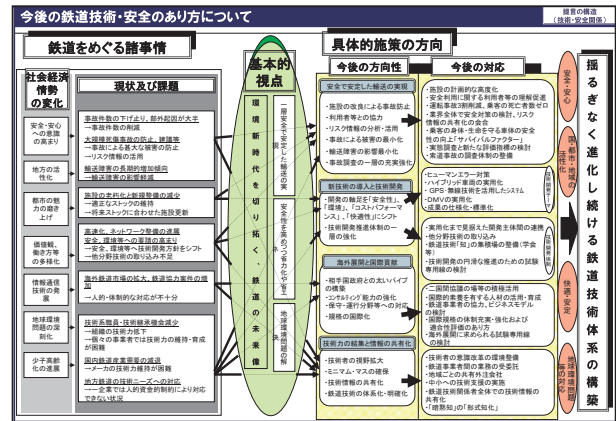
今後の鉄道技術・安全のあり方について

鉄道をめぐる諸事情

社会経済情勢の変化

現状及び課題

安全・安心への意識の高まり

事故件数の下げ止り、動外起因が大半
一事故件数の削減

大規模重大事故の防止、被害軽減
一事故による重大な被害の防止
一リスク情報の活用

地方の活性化

輸送障害の長期的増加傾向
一輸送障害の影響軽減

都市の魅力の向上

施設の老朽化と耐震整備の減少
一適正なストックの維持
一将来ストックに向けた施設更新

価値観、働き方等の多様化

高速化、ネットワーク整備の進展
安全、環境等への要請の高まり
一安全、環境等へ技術開発方針をシフト
一他分野技術の取り込み不足

情報通信技術の発展

海外鉄道市場の拡大、鉄道協力案件の増加
一人的・体制的な対応が不十分

地球環境問題の深刻化

技術系職員・技術継承機会減少
一経験の技術力低下
一個々の事業者では技術力の維持・育成が困難

少子高齢化の進展

国内鉄道産業需要の減退
一メーカの技術力維持が困難

地方鉄道の技術ニーズへの対応
一企業では人的資金的制約により対応できない状況

基本的視点

環境新時代を切り拓く、鉄道の未来像

一層安全で安定した輸送の実現

安全性を柱とした分野の強化・育成

地域環境問題の解決

具体的施策の方向

今後の方向性

安全で安定した輸送の実現
・施設の改良による事故防止
・利用者等との協力
・リスク情報の分析・活用
・事故による被害の最小化
・輸送障害の影響最小化
・事故調査の一層の充実強化

新技術の導入と技術開発
・開発の軸足を「安全性」、「環境」、「コストパフォーマンス」、「快適性」にシフト
・技術開発推進体制の一層の強化

海外展開と国際貢献
・相手国政府との太いパイプの構築
・コンサルティング能力の強化
・援助・渡航分野等への対応
・規格の国際化

技術力の結集と情報の共有化
・技術者の現勢拡大
・ミニマム・マスの確保
・技術情報の共有化
・鉄道技術の体系化・明確化

今後の対応

・施設の計画的な高度化
・安全利用に関する利用者等の理解促進
・運転事故3割削減、乗客の死亡者数ゼロ
・事業者全体で安全対策の検討、リスク情報の共有化の仕組
・乗客の身体・生命を守る車体の安全性の向上や「サバイバルファクター」
・実態調査と新たな評価指標の整備
・乗運事故の調査体制の整備

・ヒューマンエラー対策
・ハイブリッド車両の実用化
・GPS・無線技術を活用したシステム
・DMVの実用化
・成果の仕様化・標準化

・関係者の出資による開発主体間の連携
・他分野技術の取り込み
・鉄道技術「知」の業務場の整備（学会等）
・技術開発の円滑な推進のための試験専用線の検討

・二国間協議の場等の積極活用
・国際的素養を有する人材の活用・育成
・鉄道事業者等の協力、ビジネスモデルの検討
・国際規格の体制充実・強化および適合性評価のあり方
・海外展開に求められる試験専用線の検討

・技術者の意識改革の環境整備
・鉄道事業者間の業務の受委託
・地域ごとの共同作業推進
・中小への技術支援の実施
・鉄道技術関係者全体での技術情報の共有化
・「嫌悪知」の「形式知化」

安全・安心

都市・地方の活性化

環境問題への対応

快適・安定

技術継承・国際化

揺るぎなく進化し続ける鉄道技術体系の構築

目指す方向（技術・安全関係）